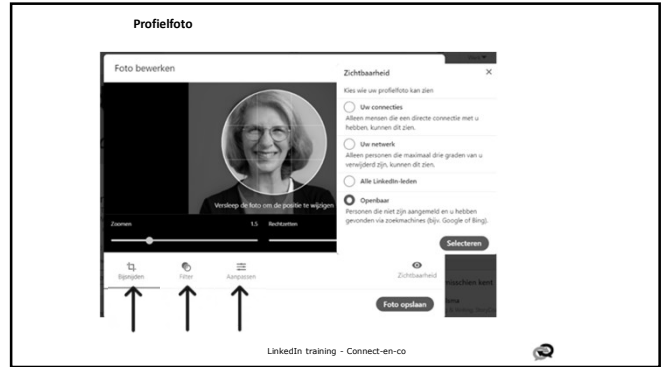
Profielfoto

Foto bewerken

Versleep de foto om de positie te wijzigen

Zoomen

1.5

Rechtzetten

Bijsnijden

Filter

Aanpassen

Zichtbaarheid

Foto opslaan

Zichtbaarheid

Kies wie uw profielfoto kan zien

Uw connecties
Alleen mensen die een directe connectie met u hebben, kunnen dit zien.

Uw netwerk
Alleen personen die maximaal drie graden van u verwijderd zijn, kunnen dit zien.

Alle LinkedIn-leden

Openbaar
Personen die niet zijn aangemeld en u hebben gevonden via zoekmachines (bijv. Google of Bing).

Selecteren

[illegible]sschien kent

LinkedIn training - Connect-en-co